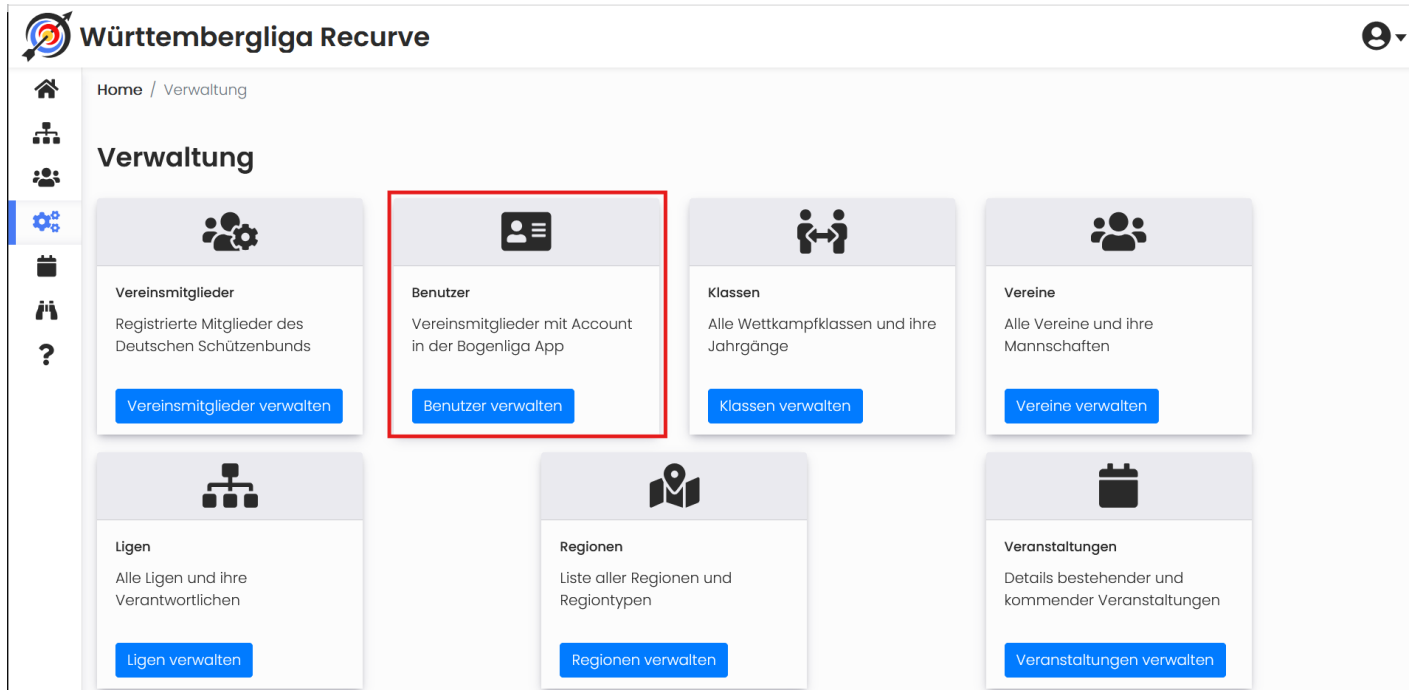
Württembergliga Recurve

Home / Verwaltung

Verwaltung

Vereinsmitglieder
Registrierte Mitglieder des Deutschen Schützenbunds
Vereinsmitglieder verwalten

Benutzer
Vereinsmitglieder mit Account in der Bogenliga App
Benutzer verwalten

Klassen
Alle Wettkampfklassen und ihre Jahrgänge
Klassen verwalten

Vereine
Alle Vereine und ihre Mannschaften
Vereine verwalten

Ligen
Alle Ligen und ihre Verantwortlichen
Ligen verwalten

Regionen
Liste aller Regionen und Regiontypen
Regionen verwalten

Veranstaltungen
Details bestehender und kommender Veranstaltungen
Veranstaltungen verwalten